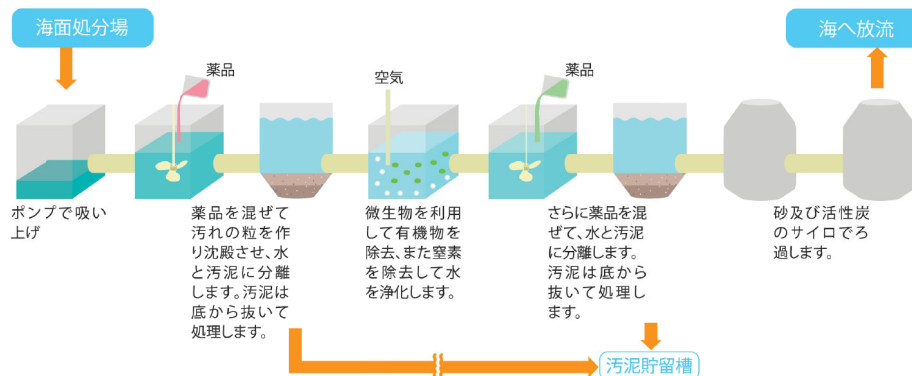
海面処分場

薬品

空気

薬品

海へ放流

ポンプで吸い上げ

薬品を混ぜて汚れの粒を作り沈殿させ、水と汚泥に分離します。汚泥は底から抜いて処理します。

微生物を利用して有機物を除去、また窒素を除去して水を浄化します。

さらに薬品を混ぜて、水と汚泥に分離します。汚泥は底から抜いて処理します。

砂及び活性炭のサイロでろ過します。

汚泥貯留槽